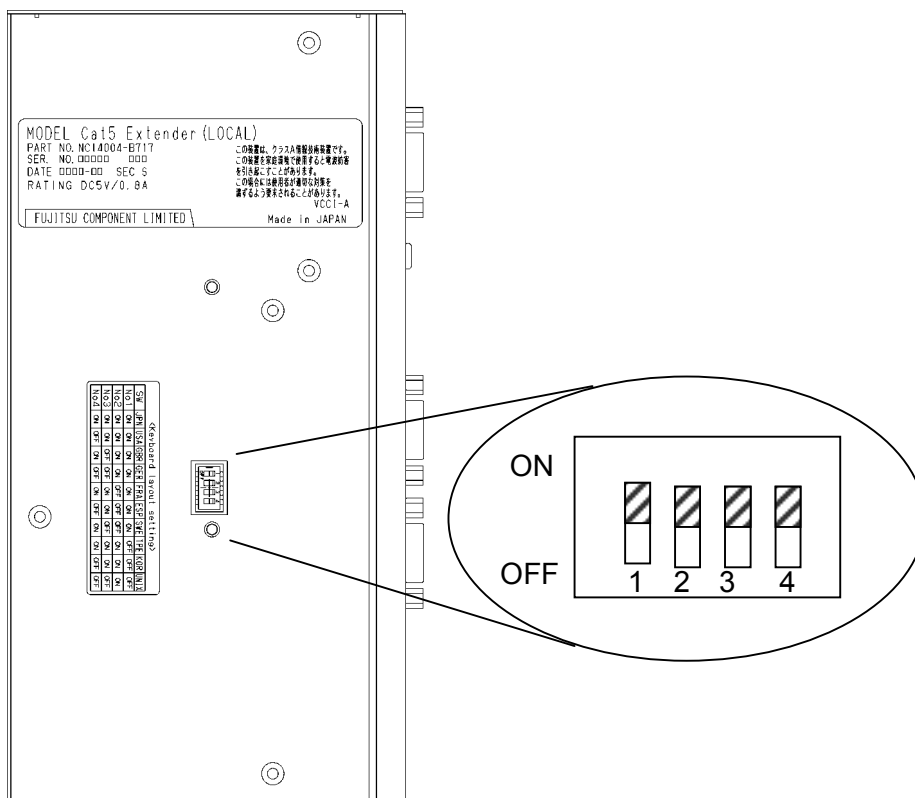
MODEL Cat5 Extender (LOCAL)
PART NO. NC14004-B717
SER. NO. □□□□□ □□□
DATE □□□□-□□ SEC S
RATING DC5V/0.8A

この装置は、クラスA情報技術装置です。この装置を家庭環境で使用すると電波妨害を引き起こすことがあります。この場合には使用者が適切な対策を講ずるよう要求されることがあります。
VCCI-A

FUJITSU COMPONENT LIMITED
Made in JAPAN

<Keyboard layout setting>

| SW | JPN | USA | GER | FRA | SPA | ITA | KOR | NA |
|---|---|---|---|---|---|---|---|---|
| No.1 | ON | OFF | ON | OFF | ON | OFF | ON | OFF |
| No.2 | ON | ON | OFF | OFF | ON | ON | OFF | OFF |
| No.3 | ON | ON | ON | ON | OFF | OFF | OFF | OFF |
| No.4 | ON | ON | ON | ON | ON | ON | ON | OFF |

ON
OFF
1 2 3 4